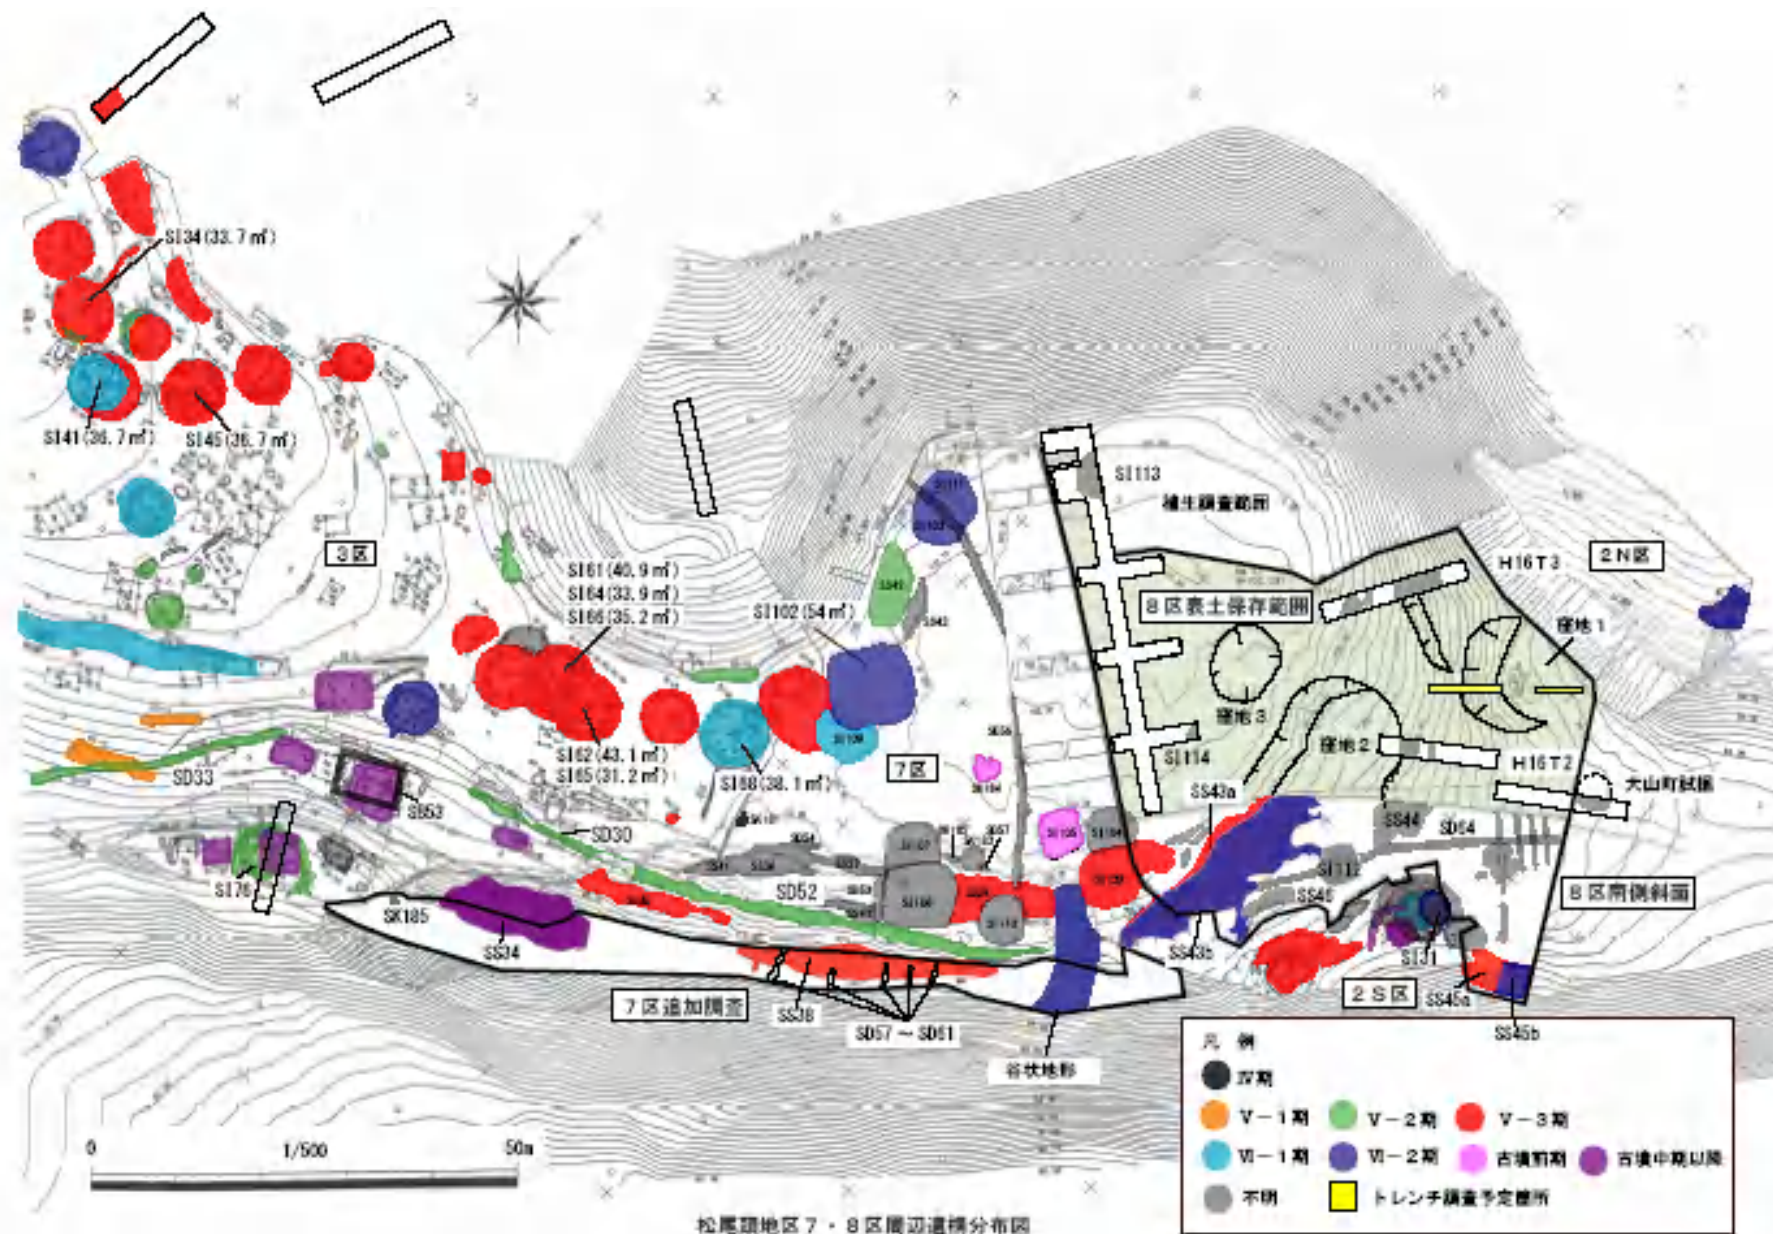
SI34(33.7㎡)
SI41(36.7㎡)
SI45(36.7㎡)
3区
SI61(40.9㎡)
SI64(33.9㎡)
SI66(35.2㎡)
SI102(54㎡)
SI62(43.1㎡)
SI65(31.2㎡)
SI68(38.1㎡)
7区
SD33
SS53
SD30
SD52
SI76
SK185
SS34
7区追加調査
SS38
SD57～SD61
谷状地形
SI113
植生調査範囲
8区表土保存範囲
H16T3
2N区
窪地1
窪地3
窪地2
SI114
H16T2
大山町試掘
SS43a
SS44
SD64
SI112
SS45
8区南側斜面
SS43b
SI31
2S区
SS45a
SS45b
0
1/500
50m
凡例
Ⅳ期
Ⅴ－1期
Ⅴ－2期
Ⅴ－3期
Ⅵ－1期
Ⅵ－2期
古墳前期
古墳中期以降
不明
トレンチ調査予定箇所
松尾頭地区7・8区周辺遺構分布図